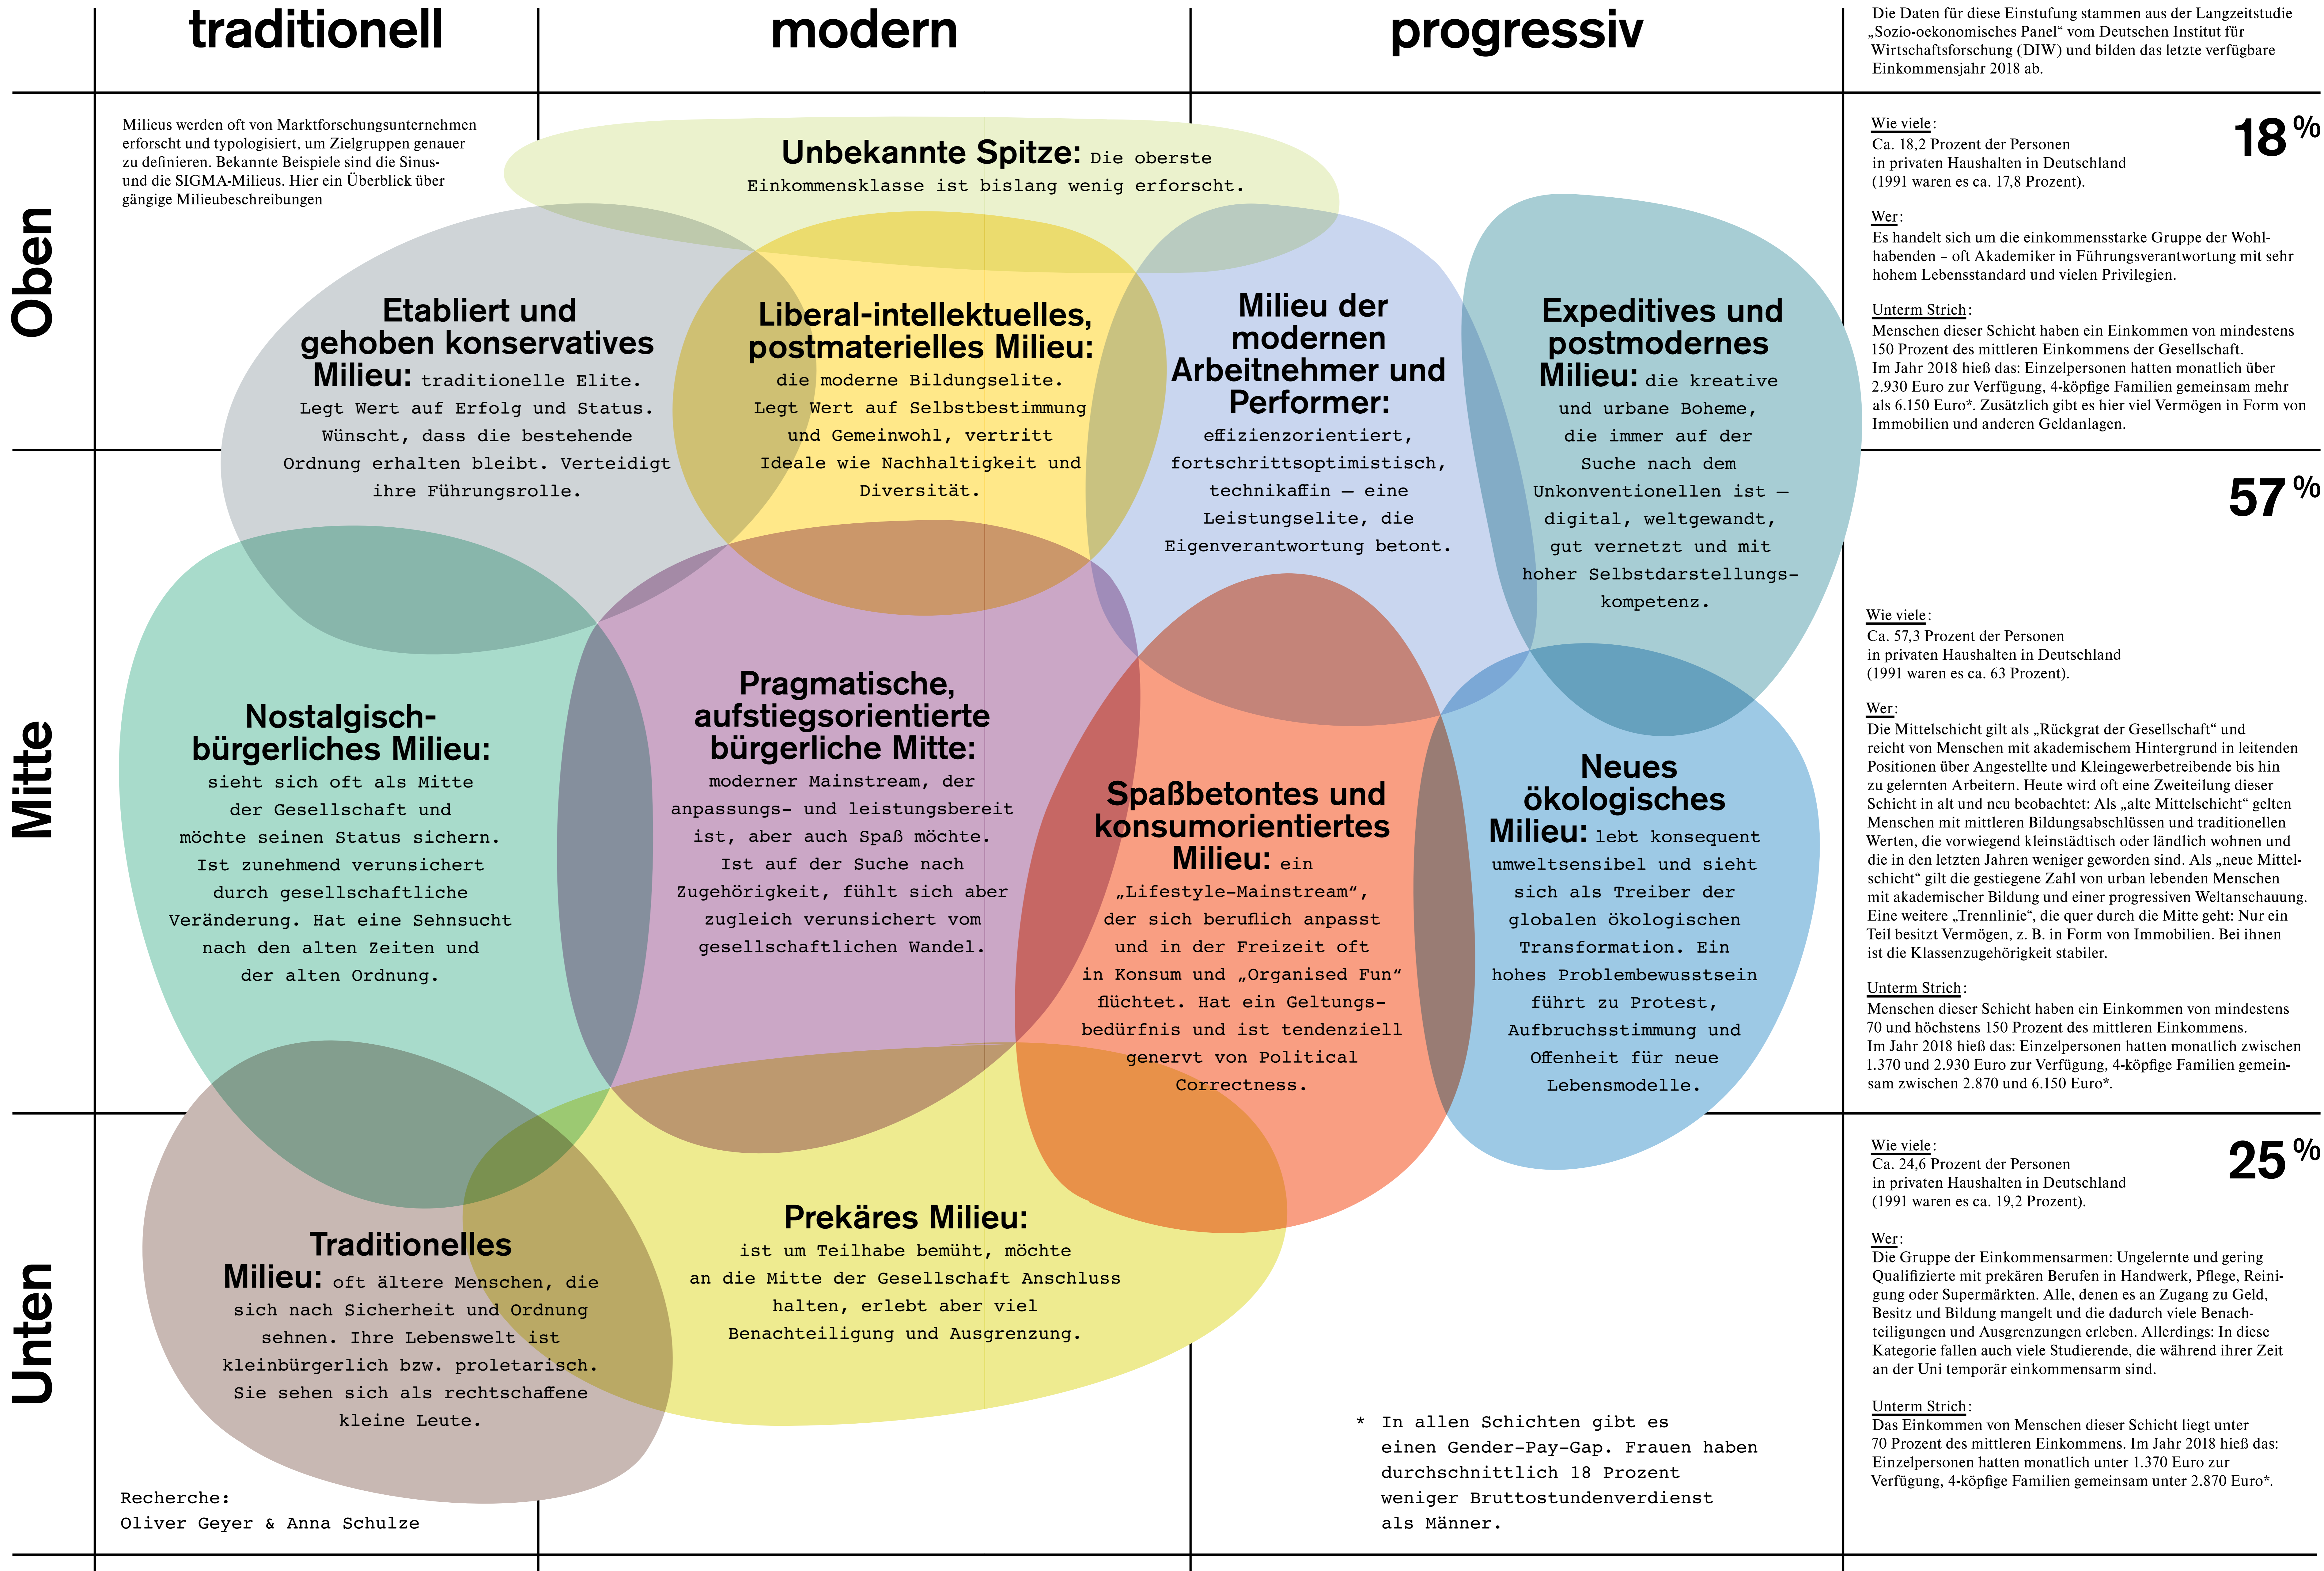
traditionell

modern

progressiv

Die Daten für diese Einstufung stammen aus der Langzeitstudie „Sozio-oekonomisches Panel“ vom Deutschen Institut für Wirtschaftsforschung (DIW) und bilden das letzte verfügbare Einkommensjahr 2018 ab.

Oben

Milieus werden oft von Marktforschungsunternehmen erforscht und typologisiert, um Zielgruppen genauer zu definieren. Bekannte Beispiele sind die Sinus- und die SIGMA-Milieus. Hier ein Überblick über gängige Milieubeschreibungen

Unbekannte Spitze: Die oberste Einkommensklasse ist bislang wenig erforscht.

Etabliert und gehoben konservatives Milieu: traditionelle Elite. Legt Wert auf Erfolg und Status. Wünscht, dass die bestehende Ordnung erhalten bleibt. Verteidigt ihre Führungsrolle.

Liberal-intellektuelles, postmaterielles Milieu: die moderne Bildungselite. Legt Wert auf Selbstbestimmung und Gemeinwohl, vertritt Ideale wie Nachhaltigkeit und Diversität.

Milieu der modernen Arbeitnehmer und Performer: effizienzorientiert, fortschrittsoptimistisch, technikaffin – eine Leistungselite, die Eigenverantwortung betont.

Expeditives und postmodernes Milieu: die kreative und urbane Boheme, die immer auf der Suche nach dem Unkonventionellen ist – digital, weltgewandt, gut vernetzt und mit hoher Selbstdarstellungskompetenz.

Wie viele:
Ca. 18,2 Prozent der Personen in privaten Haushalten in Deutschland (1991 waren es ca. 17,8 Prozent).

18 %

Wer:
Es handelt sich um die einkommensstarke Gruppe der Wohlhabenden – oft Akademiker in Führungsverantwortung mit sehr hohem Lebensstandard und vielen Privilegien.

Unterm Strich:
Menschen dieser Schicht haben ein Einkommen von mindestens 150 Prozent des mittleren Einkommens der Gesellschaft. Im Jahr 2018 hieß das: Einzelpersonen hatten monatlich über 2.930 Euro zur Verfügung, 4-köpfige Familien gemeinsam mehr als 6.150 Euro*. Zusätzlich gibt es hier viel Vermögen in Form von Immobilien und anderen Geldanlagen.

Mitte

57 %

Nostalgisch-bürgerliches Milieu: sieht sich oft als Mitte der Gesellschaft und möchte seinen Status sichern. Ist zunehmend verunsichert durch gesellschaftliche Veränderung. Hat eine Sehnsucht nach den alten Zeiten und der alten Ordnung.

Pragmatische, aufstiegsorientierte bürgerliche Mitte: moderner Mainstream, der anpassungs- und leistungsbereit ist, aber auch Spaß möchte. Ist auf der Suche nach Zugehörigkeit, fühlt sich aber zugleich verunsichert vom gesellschaftlichen Wandel.

Spaßbetontes und konsumorientiertes Milieu: ein „Lifestyle-Mainstream“, der sich beruflich anpasst und in der Freizeit oft in Konsum und „Organised Fun“ flüchtet. Hat ein Geltungsbedürfnis und ist tendenziell genervt von Political Correctness.

Neues ökologisches Milieu: lebt konsequent umweltsensibel und sieht sich als Treiber der globalen ökologischen Transformation. Ein hohes Problembewusstsein führt zu Protest, Aufbruchsstimmung und Offenheit für neue Lebensmodelle.

Wie viele:
Ca. 57,3 Prozent der Personen in privaten Haushalten in Deutschland (1991 waren es ca. 63 Prozent).

Wer:
Die Mittelschicht gilt als „Rückgrat der Gesellschaft“ und reicht von Menschen mit akademischem Hintergrund in leitenden Positionen über Angestellte und Kleingewerbetreibende bis hin zu gelernten Arbeitern. Heute wird oft eine Zweiteilung dieser Schicht in alt und neu beobachtet: Als „alte Mittelschicht“ gelten Menschen mit mittleren Bildungsabschlüssen und traditionellen Werten, die vorwiegend kleinstädtisch oder ländlich wohnen und die in den letzten Jahren weniger geworden sind. Als „neue Mittelschicht“ gilt die gestiegene Zahl von urban lebenden Menschen mit akademischer Bildung und einer progressiven Weltanschauung. Eine weitere „Trennlinie“, die quer durch die Mitte geht: Nur ein Teil besitzt Vermögen, z. B. in Form von Immobilien. Bei ihnen ist die Klassenzugehörigkeit stabiler.

Unterm Strich:
Menschen dieser Schicht haben ein Einkommen von mindestens 70 und höchstens 150 Prozent des mittleren Einkommens. Im Jahr 2018 hieß das: Einzelpersonen hatten monatlich zwischen 1.370 und 2.930 Euro zur Verfügung, 4-köpfige Familien gemeinsam zwischen 2.870 und 6.150 Euro*.

Unten

Traditionelles Milieu: oft ältere Menschen, die sich nach Sicherheit und Ordnung sehnen. Ihre Lebenswelt ist kleinbürgerlich bzw. proletarisch. Sie sehen sich als rechtschaffene kleine Leute.

Prekäres Milieu: ist um Teilhabe bemüht, möchte an die Mitte der Gesellschaft Anschluss halten, erlebt aber viel Benachteiligung und Ausgrenzung.

* In allen Schichten gibt es einen Gender-Pay-Gap. Frauen haben durchschnittlich 18 Prozent weniger Bruttostundenverdienst als Männer.

Recherche:
Oliver Geyer & Anna Schulze

Wie viele:
Ca. 24,6 Prozent der Personen in privaten Haushalten in Deutschland (1991 waren es ca. 19,2 Prozent).

25 %

Wer:
Die Gruppe der Einkommensarmen: Ungelernte und gering Qualifizierte mit prekären Berufen in Handwerk, Pflege, Reinigung oder Supermärkten. Alle, denen es an Zugang zu Geld, Besitz und Bildung mangelt und die dadurch viele Benachteiligungen und Ausgrenzungen erleben. Allerdings: In diese Kategorie fallen auch viele Studierende, die während ihrer Zeit an der Uni temporär einkommensarm sind.

Unterm Strich:
Das Einkommen von Menschen dieser Schicht liegt unter 70 Prozent des mittleren Einkommens. Im Jahr 2018 hieß das: Einzelpersonen hatten monatlich unter 1.370 Euro zur Verfügung, 4-köpfige Familien gemeinsam unter 2.870 Euro*.